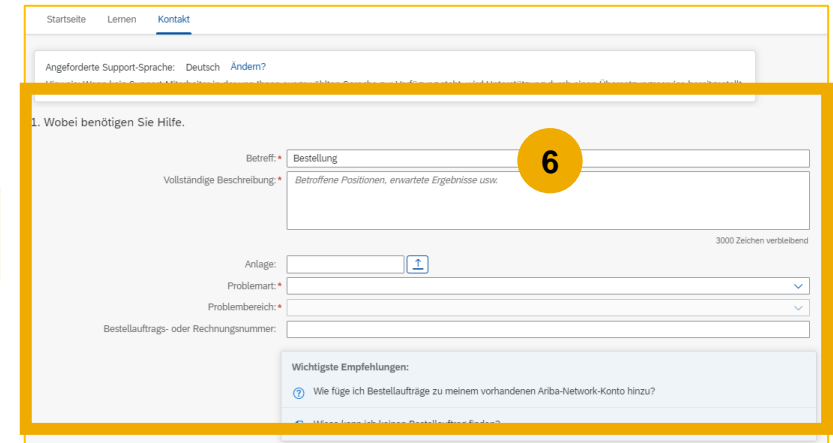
Startseite Lernen Kontakt

Angeforderte Support-Sprache: Deutsch Ändern?

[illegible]

1. Wobei benötigen Sie Hilfe.

6

Betreff: * Bestellung

Vollständige Beschreibung: * Betroffene Positionen, erwartete Ergebnisse usw.

3000 Zeichen verbleibend

Anlage:

Problemart: *

Problembereich: *

Bestellauftrags- oder Rechnungsnummer:

Wichtigste Empfehlungen:

Wie füge ich Bestellaufträge zu meinem vorhandenen Ariba-Network-Konto hinzu?

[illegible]